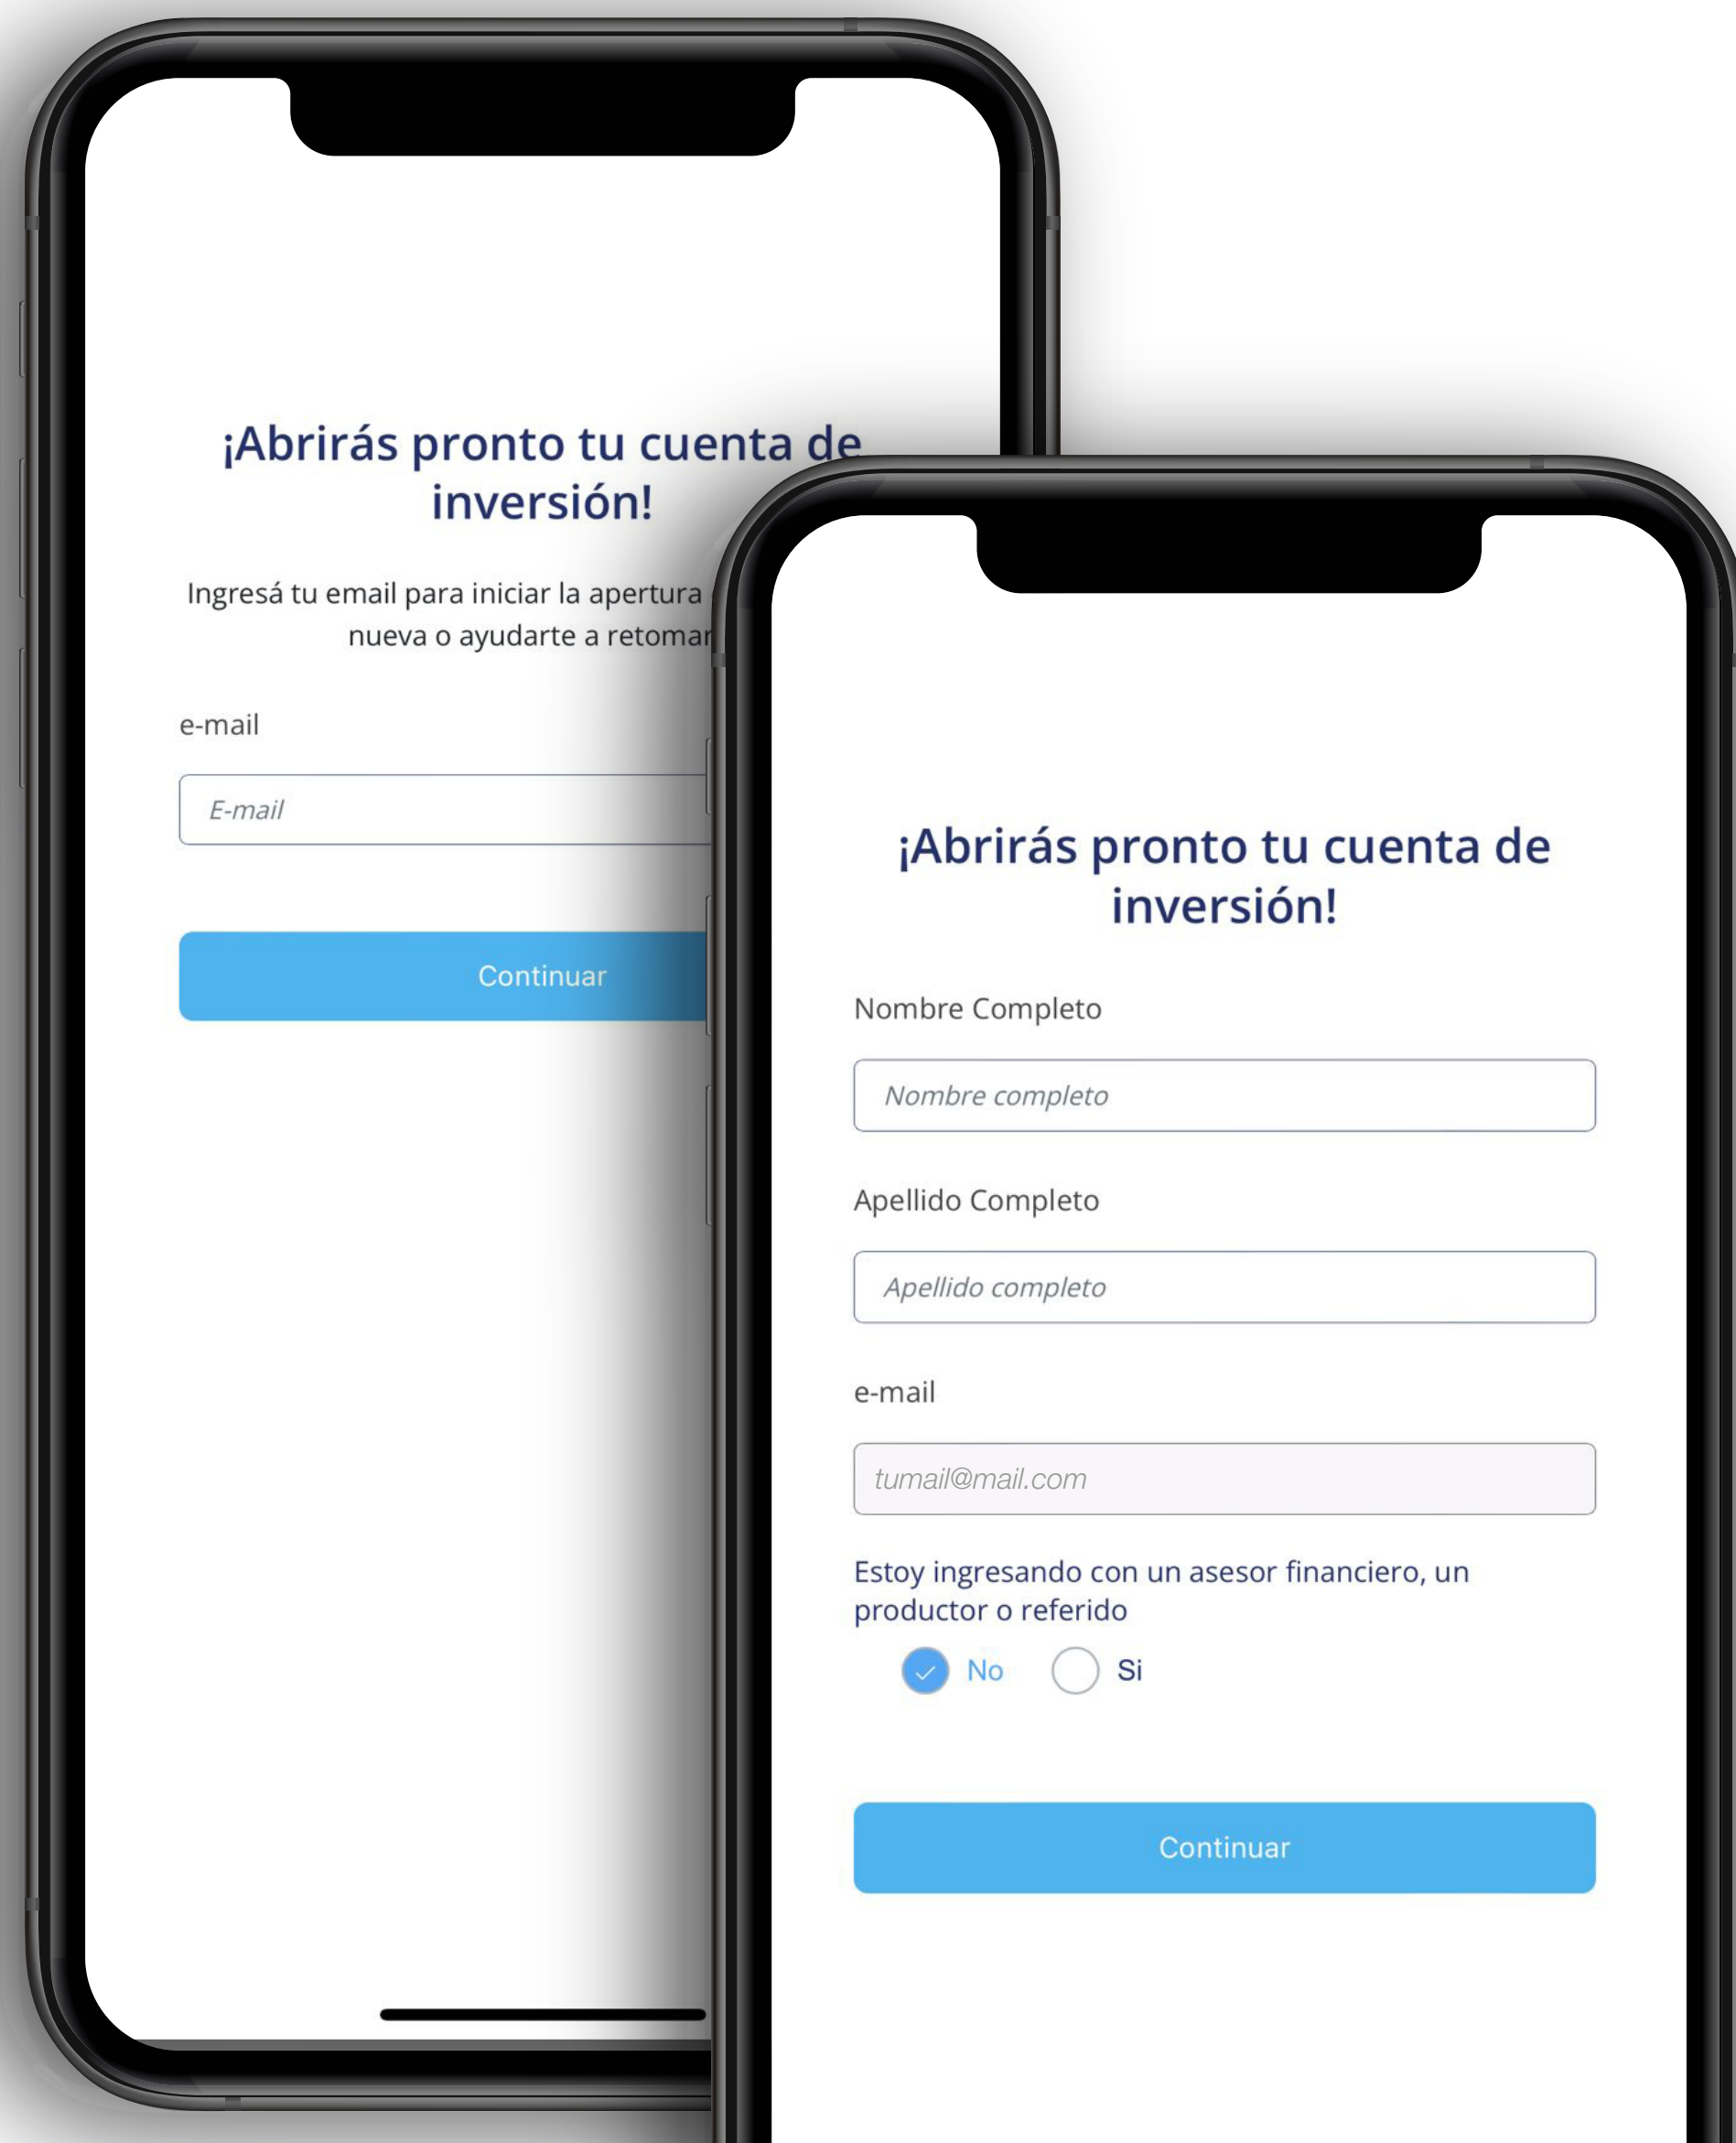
¡Abrirás pronto tu cuenta de inversión!

Ingresá tu email para iniciar la apertura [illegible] nueva o ayudarte a retomar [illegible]

e-mail

E-mail

Continuar

¡Abrirás pronto tu cuenta de inversión!

Nombre Completo

Nombre completo

Apellido Completo

Apellido completo

e-mail

tumail@mail.com

Estoy ingresando con un asesor financiero, un productor o referido

No

Si

Continuar